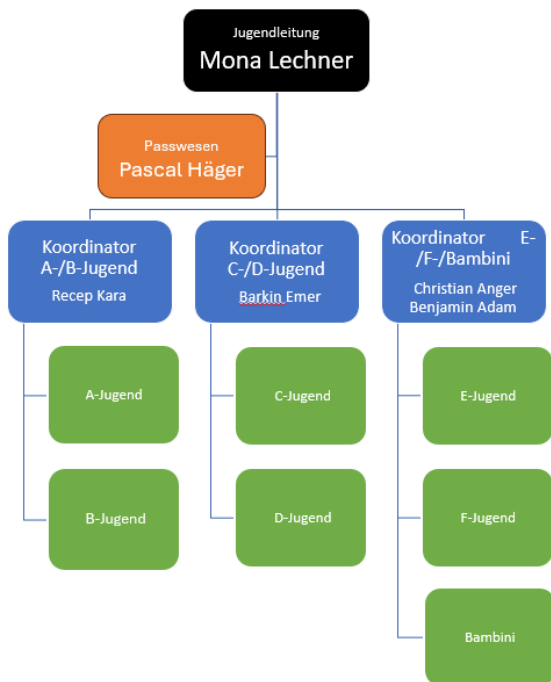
Jugendleitung
Mona Lechner

Passwesen
Pascal Häger

Koordinator A-/B-Jugend
Recep Kara

Koordinator C-/D-Jugend
Barkin Emer

Koordinator E-/F-/Bambini
Christian Anger
Benjamin Adam

A-Jugend

B-Jugend

C-Jugend

D-Jugend

E-Jugend

F-Jugend

Bambini